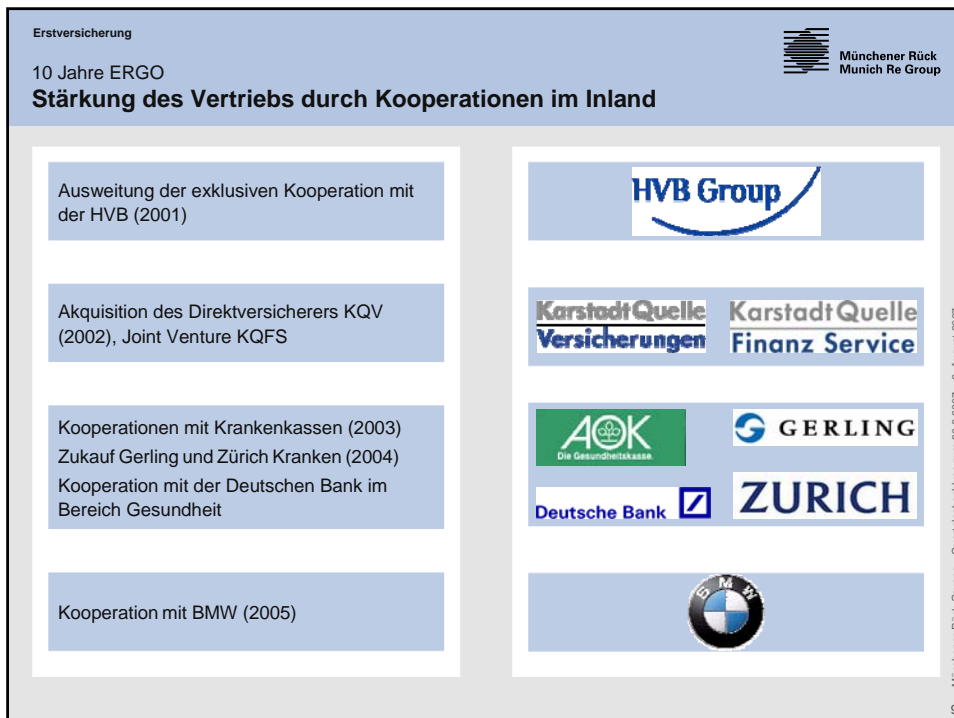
Erstversicherung

Münchener Rück
Munich Re Group

10 Jahre ERGO

Stärkung des Vertriebs durch Kooperationen im Inland

Ausweitung der exklusiven Kooperation mit der HVB (2001)

HVB Group

Akquisition des Direktversicherers KQV (2002), Joint Venture KQFS

KarstadtQuelle Versicherungen

KarstadtQuelle Finanz Service

Kooperationen mit Krankenkassen (2003)

Zukauf Gerling und Zürich Kranken (2004)

Kooperation mit der Deutschen Bank im Bereich Gesundheit

AOK
Die Gesundheitskasse.

GERLING

Deutsche Bank

ZURICH

Kooperation mit BMW (2005)

BMW

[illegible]

9